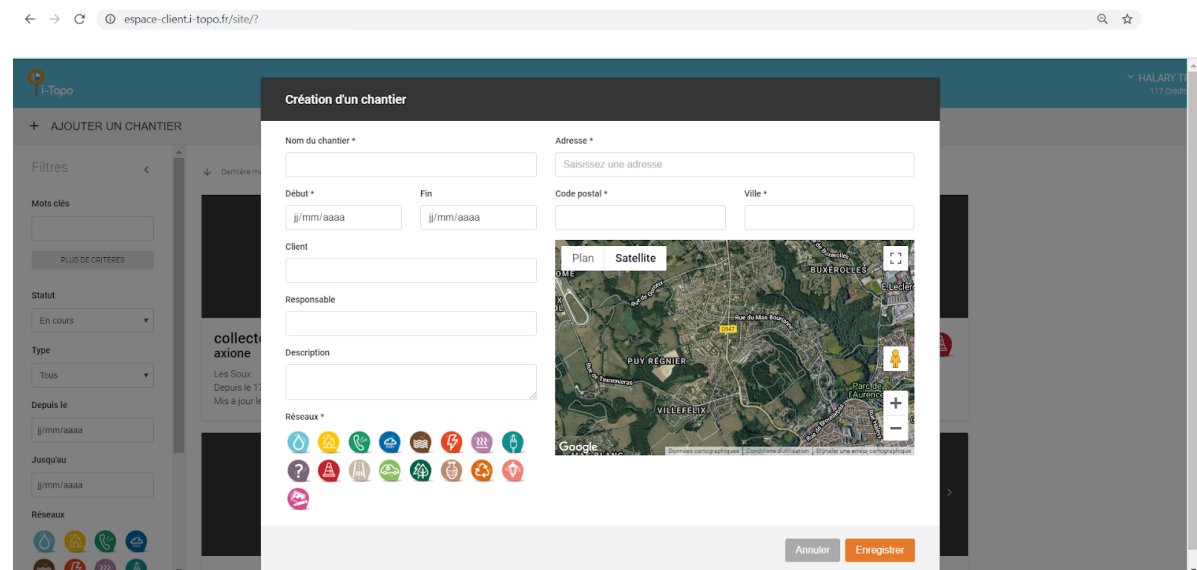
espace-client.i-topo.fr/site/?

i-Topo

HALARY T
117 Crédi

+ AJOUTER UN CHANTIER

Filtres

Mots clés

PLUS DE CRITÈRES

Statut

En cours

Type

Tous

Depuis le

jj/mm/aaaa

Jusqu'au

jj/mm/aaaa

Réseaux

Dernière m

collecte
axione
Les Soux
Depuis le 1
Mis à jour le

Création d'un chantier

Nom du chantier *

Début *

jj/mm/aaaa

Fin

jj/mm/aaaa

Client

Responsable

Description

Réseaux *

Adresse *

Saisissez une adresse

Code postal *

Ville *

Plan Satellite

BUXEROLLES

Rue du Mas Bouyou

D947

PUY RÉGNIER

Rue des Tuilières

VILLEFELIX

Parc de l'Aurence

Google

Données cartographiques Conditions d'utilisation Signaler une erreur cartographique

Annuler Enregistrer